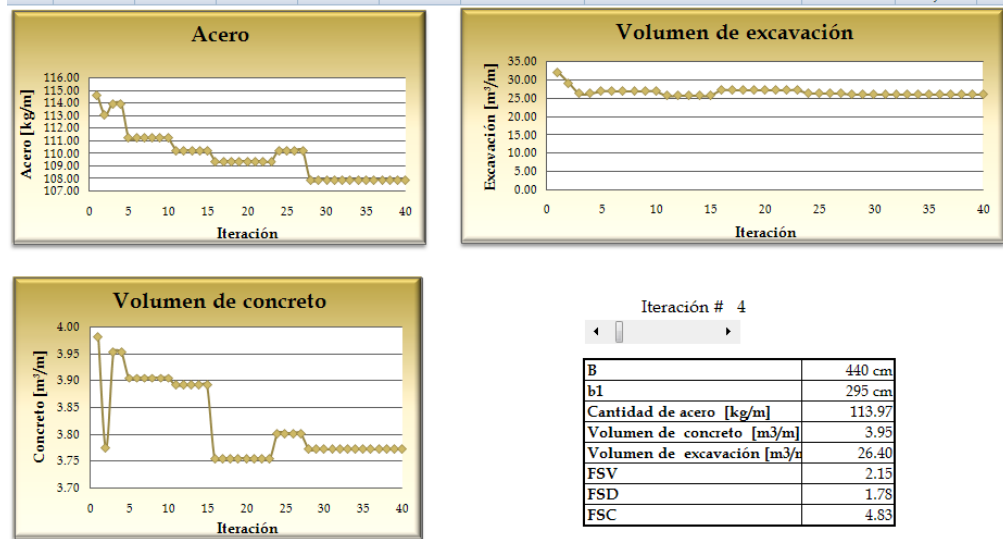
Acero

Acero [kg/m]

116.00
115.00
114.00
113.00
112.00
111.00
110.00
109.00
108.00
107.00

0 5 10 15 20 25 30 35 40

Iteración

Volumen de excavación

Excavación [m³/m]

35.00
30.00
25.00
20.00
15.00
10.00
5.00
0.00

0 5 10 15 20 25 30 35 40

Iteración

Volumen de concreto

Concreto [m³/m]

4.00
3.95
3.90
3.85
3.80
3.75
3.70

0 5 10 15 20 25 30 35 40

Iteración

Iteración # 4

| B | 440 cm |
|---|---|
| b1 | 295 cm |
| Cantidad de acero [kg/m] | 113.97 |
| Volumen de concreto [m3/m] | 3.95 |
| Volumen de excavación [m3/n | 26.40 |
| FSV | 2.15 |
| FSD | 1.78 |
| FSC | 4.83 |